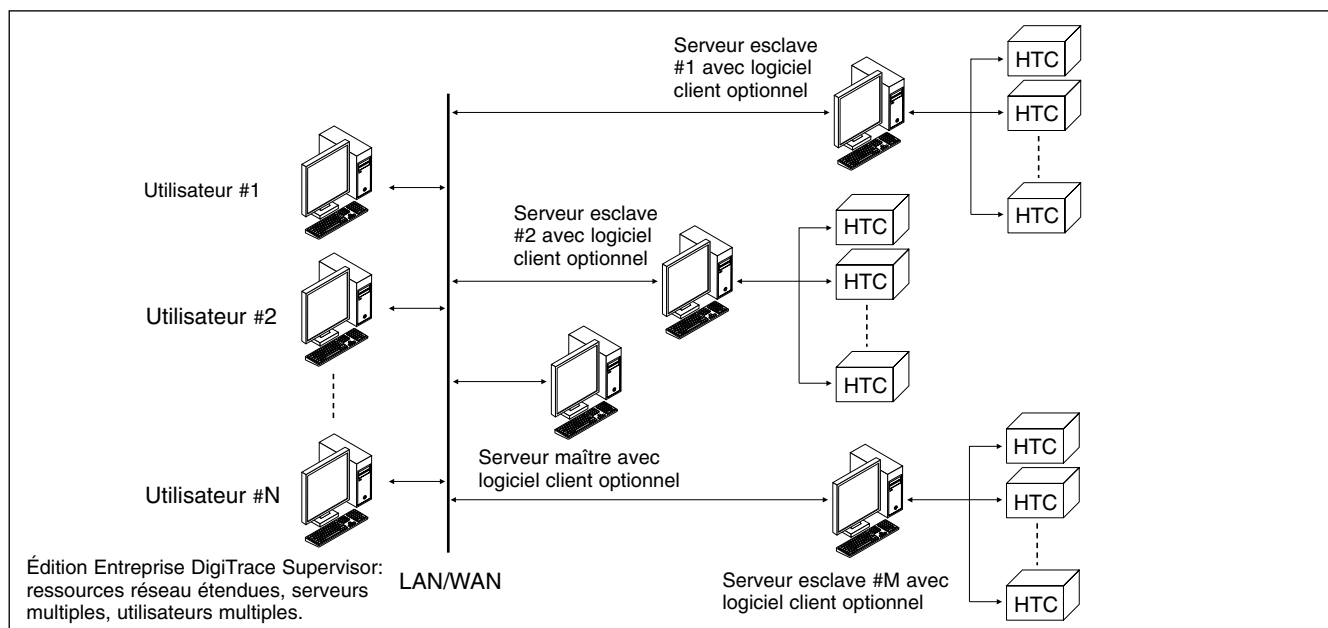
Serveur esclave #1 avec logiciel client optionnel

HTC

HTC

HTC

Utilisateur #1

Serveur esclave #2 avec logiciel client optionnel

HTC

HTC

HTC

Utilisateur #2

Serveur maître avec logiciel client optionnel

HTC

HTC

HTC

Utilisateur #N

Édition Entreprise DigiTrace Supervisor: ressources réseau étendues, serveurs multiples, utilisateurs multiples.

LAN/WAN

Serveur esclave #M avec logiciel client optionnel